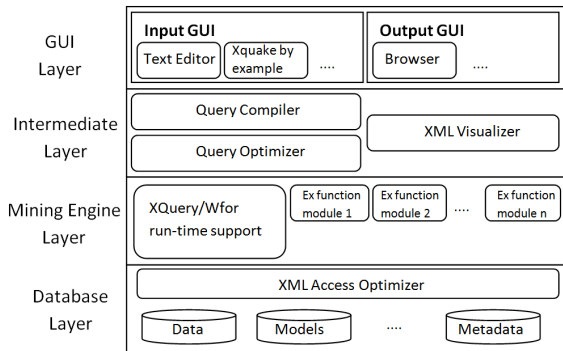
GUI Layer

Input GUI
Text Editor
Xquake by example
....

Output GUI
Browser
....

Intermediate Layer

Query Compiler
Query Optimizer
XML Visualizer

Mining Engine Layer

XQuery/Wfor run-time support
Ex function module 1
Ex function module 2
....
Ex function module n

Database Layer

XML Access Optimizer
Data
Models
....
Metadata